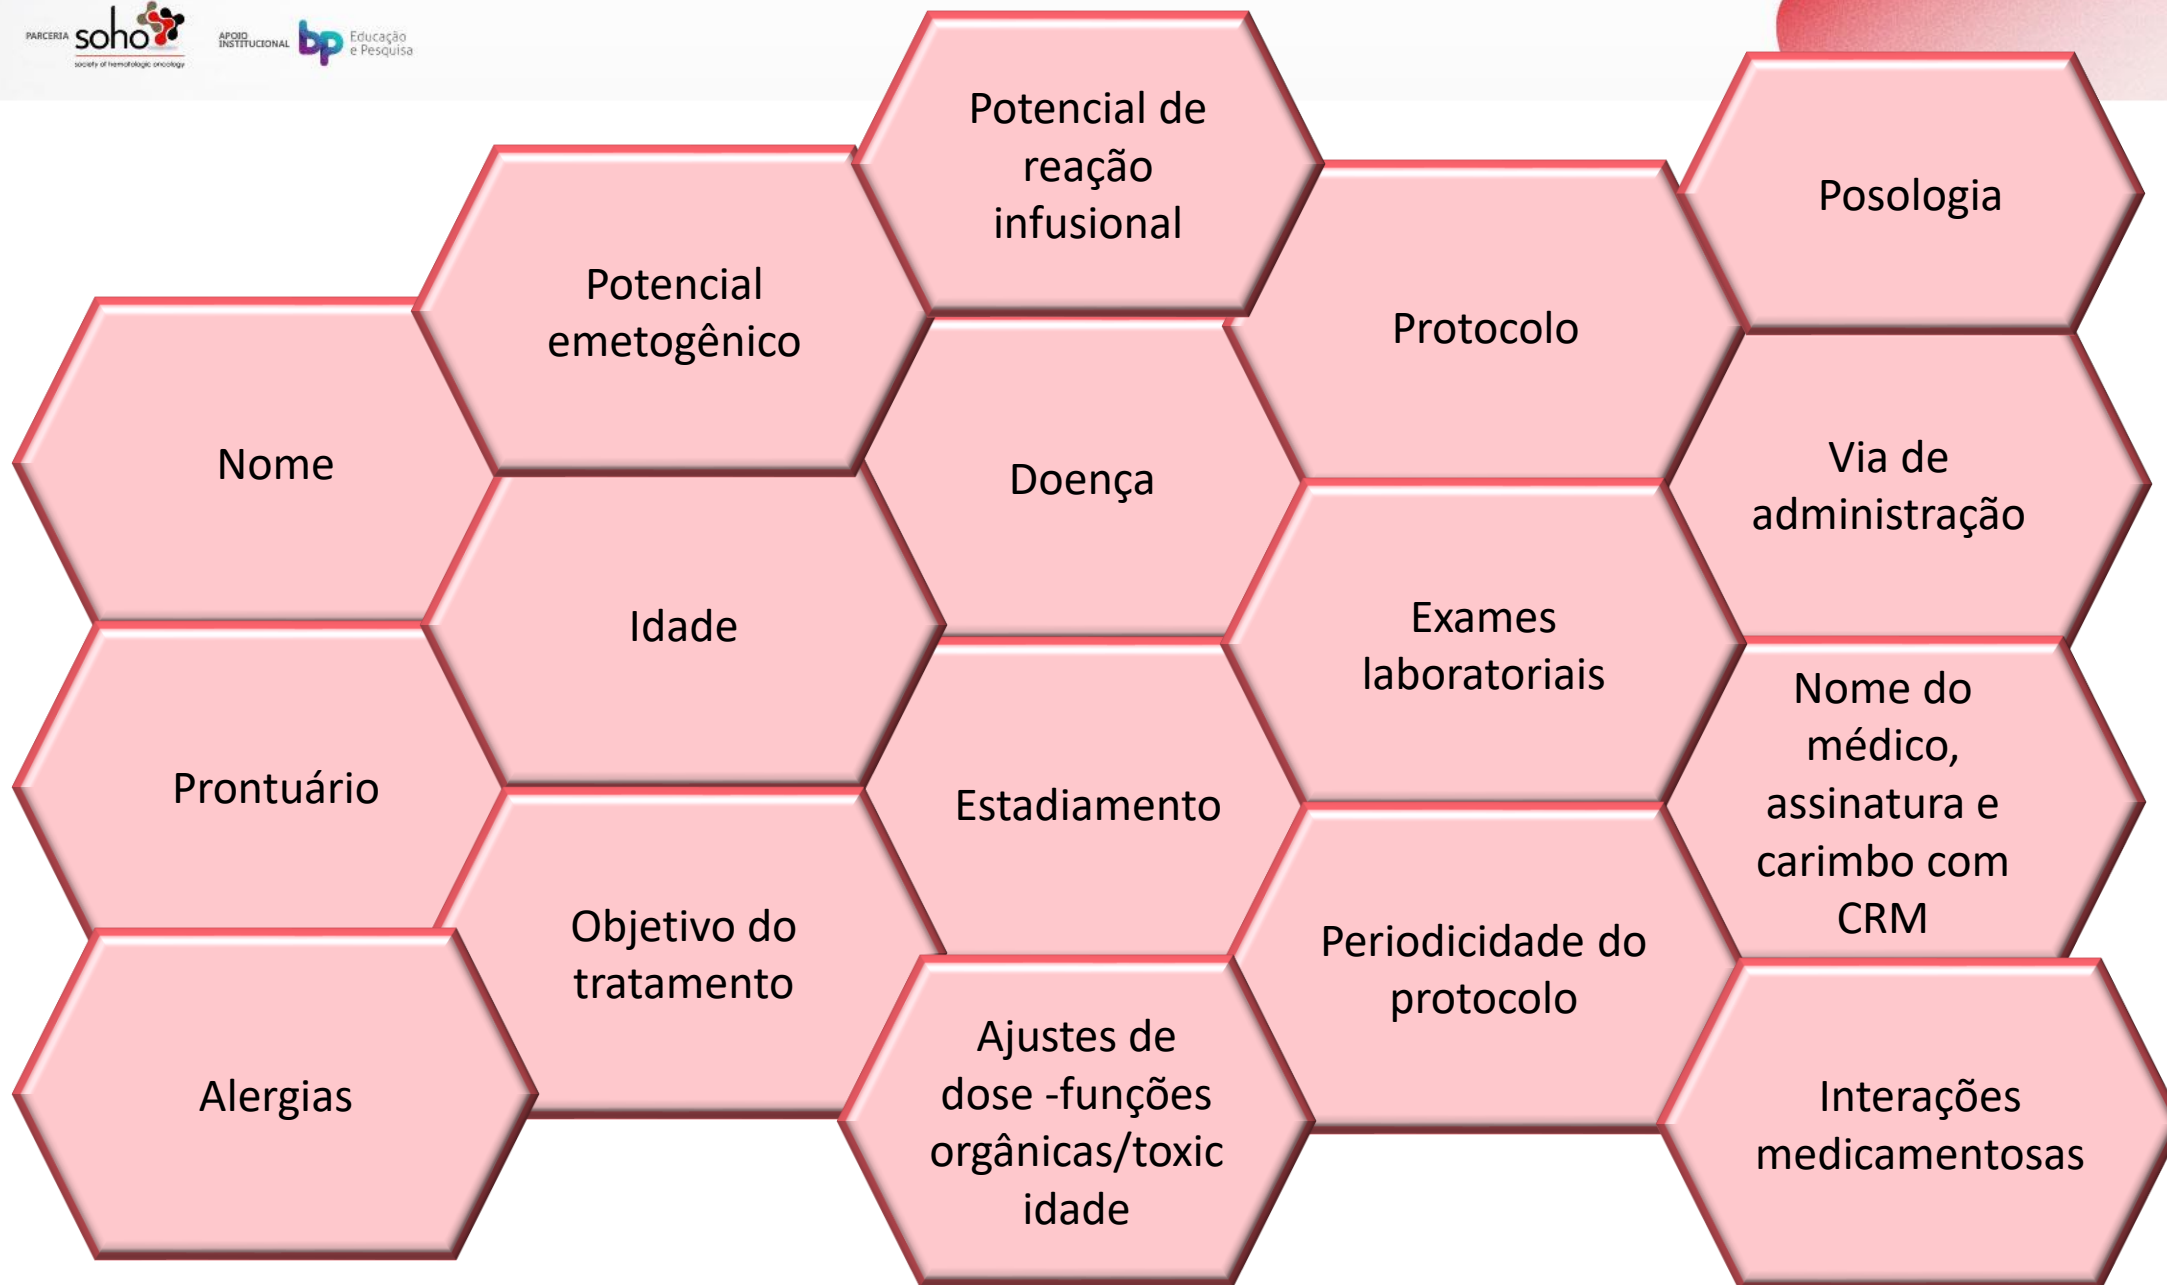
PARCERIA soho society of hematologic oncology APOIO INSTITUCIONAL bp Educação e Pesquisa

Nome

Prontuário

Alergias

Potencial emetogênico

Idade

Objetivo do tratamento

Potencial de reação infusional

Doença

Estadiamento

Ajustes de dose -funções orgânicas/toxicidade

Protocolo

Exames laboratoriais

Periodicidade do protocolo

Posologia

Via de administração

Nome do médico, assinatura e carimbo com CRM

Interações medicamentosas